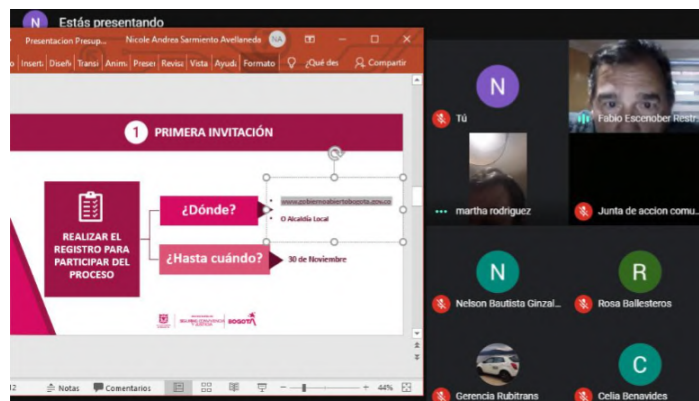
N Estás presentando

Presentacion Presup... Nicole Andrea Sarmiento Avellaneda NA

o Insert Diseñ Transi Anim Prese Revis Vista Ayud Formato ¿Qué des Compartir

1 PRIMERA INVITACIÓN

REALIZAR EL REGISTRO PARA PARTICIPAR DEL PROCESO

¿Dónde?

www.gobiernoabiertobogota.gov.co

O Alcaldía Local

¿Hasta cuándo?

30 de Noviembre

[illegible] BOGOTÁ

Notas Comentarios 44%

N
Tú

Fabio Escenober Restr

martha rodriguez

Junta de accion comu...

N
Nelson Bautista Ginzal...

R
Rosa Ballesteros

Gerencia Rubitrans

C
Celia Benavides